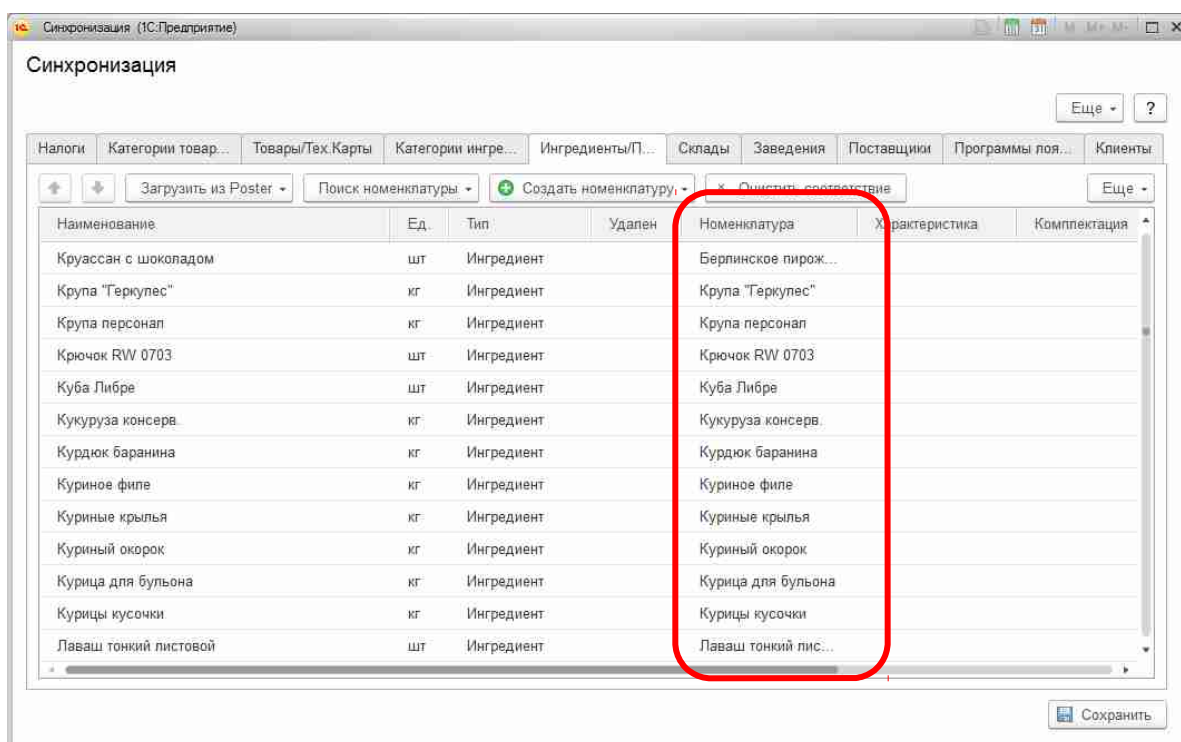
Синхронизация (1С:Предприятие)

M M+ M-

Синхронизация

Еще ▾ ?

Налоги | Категории товар... | Товары/Тех.Карты | Категории ингре... | Ингредиенты/П... | Склады | Заведения | Поставщики | Программы лоя... | Клиенты

Загрузить из Poster ▾ | Поиск номенклатуры ▾ | Создать номенклатуру ▾ | Очистить соответствие | Еще ▾

| Наименование | Ед. | Тип | Удален | Номенклатура | Характеристика | Комплектация |
|---|---|---|---|---|---|---|
| Круассан с шоколадом | шт | Ингредиент | | Берлинское пирож... | | |
| Крупа "Геркулес" | кг | Ингредиент | | Крупа "Геркулес" | | |
| Крупа персонал | кг | Ингредиент | | Крупа персонал | | |
| Крючок RW 0703 | шт | Ингредиент | | Крючок RW 0703 | | |
| Куба Либре | шт | Ингредиент | | Куба Либре | | |
| Кукуруза консерв. | кг | Ингредиент | | Кукуруза консерв. | | |
| Курдюк баранина | кг | Ингредиент | | Курдюк баранина | | |
| Куриное филе | кг | Ингредиент | | Куриное филе | | |
| Куриные крылья | кг | Ингредиент | | Куриные крылья | | |
| Куриный окорок | кг | Ингредиент | | Куриный окорок | | |
| Курица для бульона | кг | Ингредиент | | Курица для бульона | | |
| Курицы кусочки | кг | Ингредиент | | Курицы кусочки | | |
| Лаваш тонкий листовой | шт | Ингредиент | | Лаваш тонкий лис... | | |

Сохранить